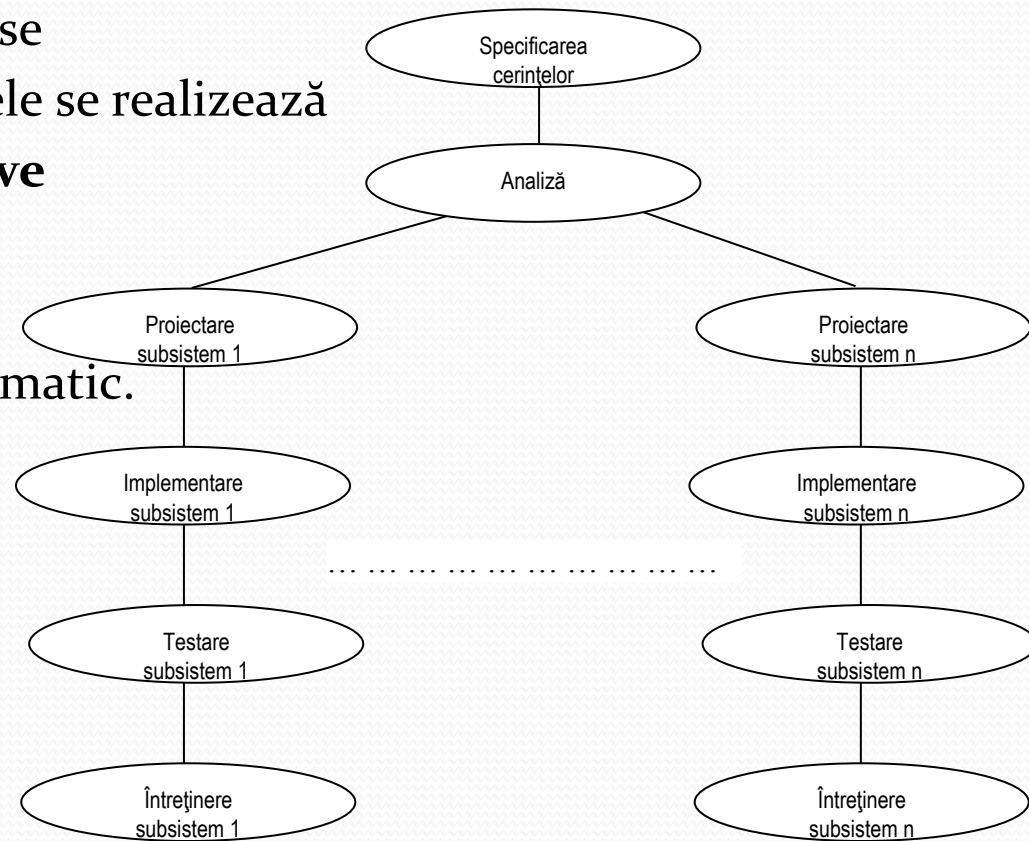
se
ele se realizează
ve
matic.

Specificarea cerinţelor

Analiză

Proiectare subsistem 1

Proiectare subsistem n

Implementare subsistem 1

Implementare subsistem n

… … … … … … … … … …

Testare subsistem 1

Testare subsistem n

Întreţinere subsistem 1

Întreţinere subsistem n